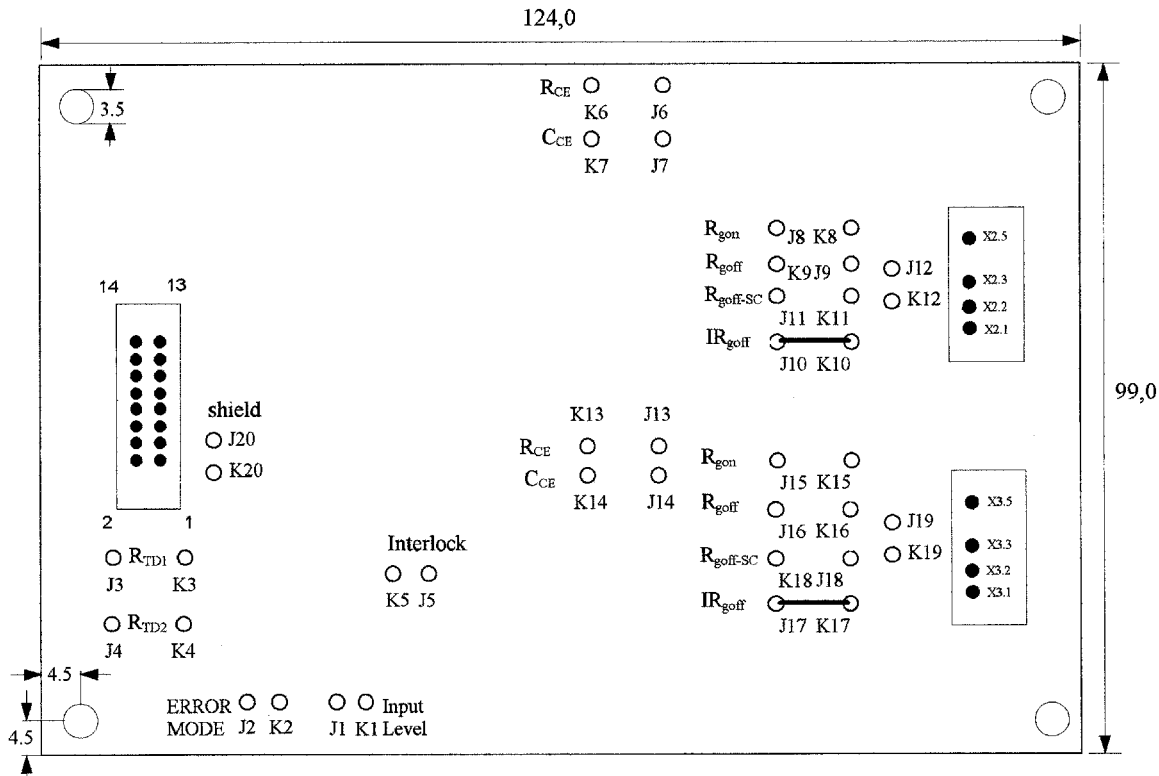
124,0

3.5

$R_{CE}$ K6 J6
$C_{CE}$ K7 J7

$R_{gon}$ J8 K8
$R_{goff}$ K9 J9 J12
$R_{goff-SC}$ J11 K11 K12
$IR_{goff}$ J10 K10

X2.5
X2.3
X2.2
X2.1

99,0

14 13

shield
J20
K20

2 1

K13 J13
$R_{CE}$
$C_{CE}$
K14 J14

$R_{gon}$ J15 K15
$R_{goff}$ J16 K16 J19
$R_{goff-SC}$ K18 J18 K19
$IR_{goff}$ J17 K17

X3.5
X3.3
X3.2
X3.1

$R_{TD1}$
J3 K3

Interlock
K5 J5

$R_{TD2}$
J4 K4

4.5
4.5

ERROR MODE J2 K2
J1 K1 Input Level